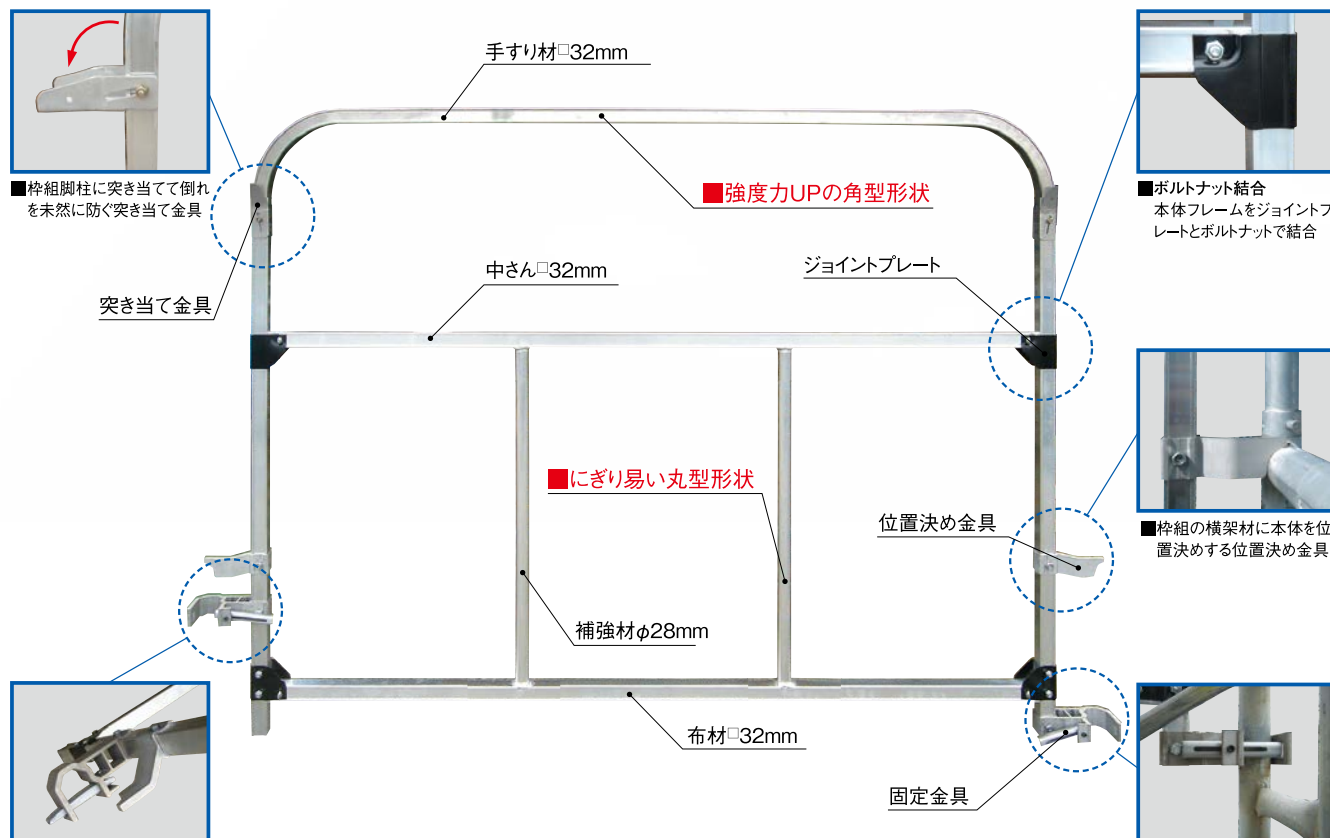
■枠組脚柱に突き当てて倒れを未然に防ぐ突き当て金具

手すり材□32mm

■強度力UPの角型形状

■ボルトナット結合
本体フレームをジョイントプレートとボルトナットで結合

突き当て金具

中さん□32mm

ジョイントプレート

■にぎり易い丸型形状

位置決め金具

■枠組の横架材に本体を位置決めする位置決め金具

補強材φ28mm

布材□32mm

固定金具